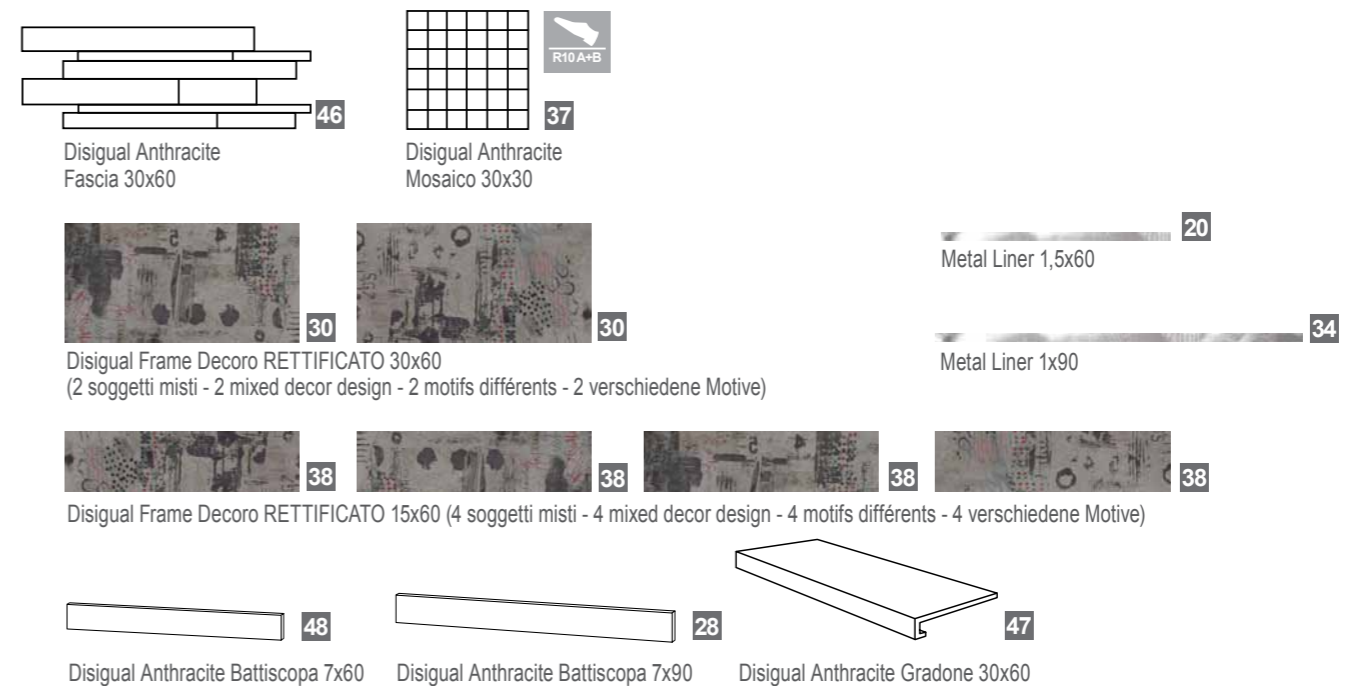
46
Disigual Anthracite
Fascia 30x60

R10 A+B
37
Disigual Anthracite
Mosaico 30x30

30
30
Disigual Frame Decoro RETTIFICATO 30x60
(2 soggetti misti - 2 mixed decor design - 2 motifs différents - 2 verschiedene Motive)

20
Metal Liner 1,5x60

34
Metal Liner 1x90

38
38
38
38
Disigual Frame Decoro RETTIFICATO 15x60 (4 soggetti misti - 4 mixed decor design - 4 motifs différents - 4 verschiedene Motive)

48
Disigual Anthracite Battiscopa 7x60

28
Disigual Anthracite Battiscopa 7x90

47
Disigual Anthracite Gradone 30x60